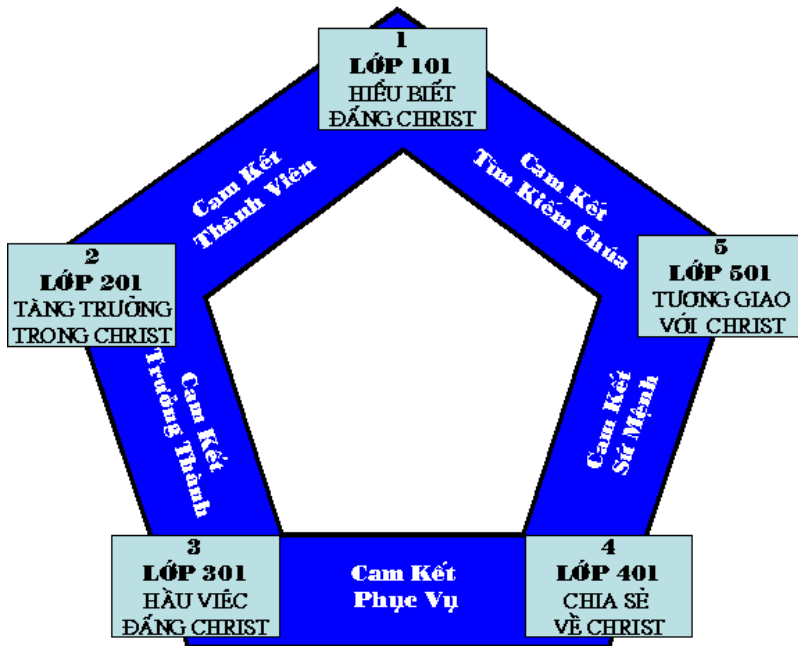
1
LỚP 101
HIỂU BIẾT
ĐẤNG CHRIST

Cam Kết
Thành Viên

Cam Kết
Tìm Kiếm Chúa

2
LỚP 201
TĂNG TRƯỞNG
TRONG CHRIST

5
LỚP 501
TƯƠNG GIAO
VỚI CHRIST

Cam Kết
Trưởng Thành

Cam Kết
Sứ Mệnh

3
LỚP 301
HẦU VIỆC
ĐẤNG CHRIST

Cam Kết
Phục Vụ

4
LỚP 401
CHIA SẺ
VỀ CHRIST